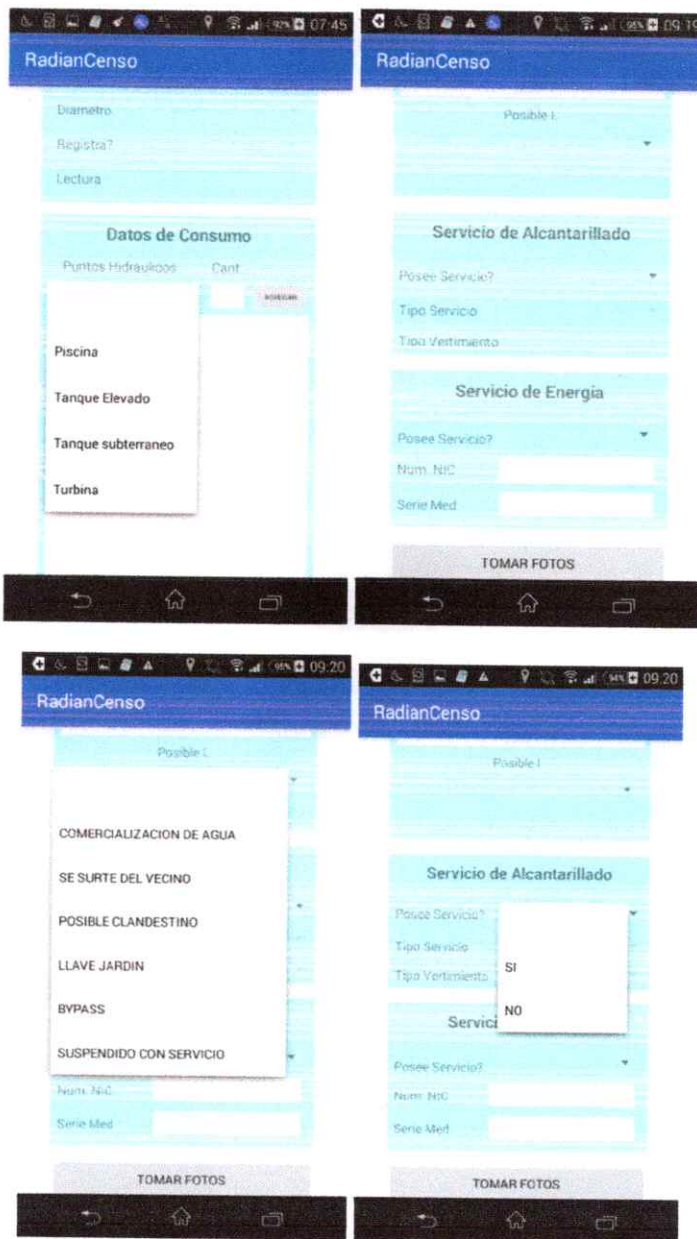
92% 07:45

RadianCenso

Diametro

Registra?

Lectura

Datos de Consumo

Puntos Hidraulicos Cant

AGREGAR

Piscina

Tanque Elevado

Tanque subterraneo

Turbina

95% 09:19

RadianCenso

Posible I

Servicio de Alcantarillado

Posee Servicio?

Tipo Servicio

Tipo Vertimento

Servicio de Energia

Posee Servicio?

Num. NIC

Serie Med

TOMAR FOTOS

95% 09:20

RadianCenso

Posible I

COMERCIALIZACION DE AGUA

SE SURTE DEL VECINO

POSIBLE CLANDESTINO

LLAVE JARDIN

BYPASS

SUSPENDIDO CON SERVICIO

Num. NIC

Serie Med

TOMAR FOTOS

94% 09:20

RadianCenso

Posible I

Servicio de Alcantarillado

Posee Servicio?

Tipo Servicio

Tipo Vertimento

SI

NO

Servici

Posee Servicio?

Num. NIC

Serie Med

TOMAR FOTOS